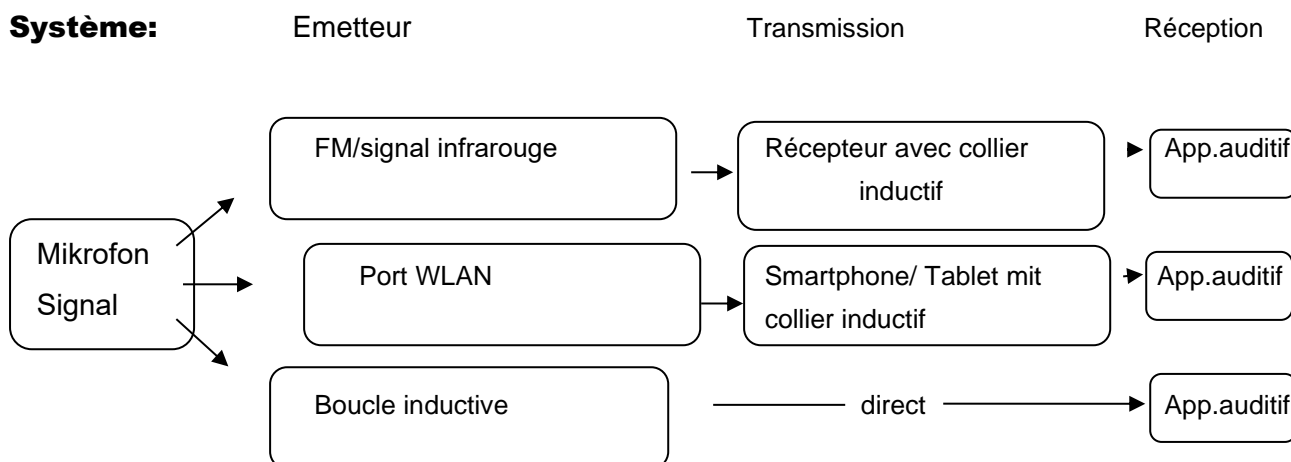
**Système:** Emetteur Transmission Réception

Mikrofon Signal

FM/signal infrarouge

Récepteur avec collier inductif

App.auditif

Port WLAN

Smartphone/ Tablet mit collier inductif

App.auditif

Boucle inductive

direct

App.auditif